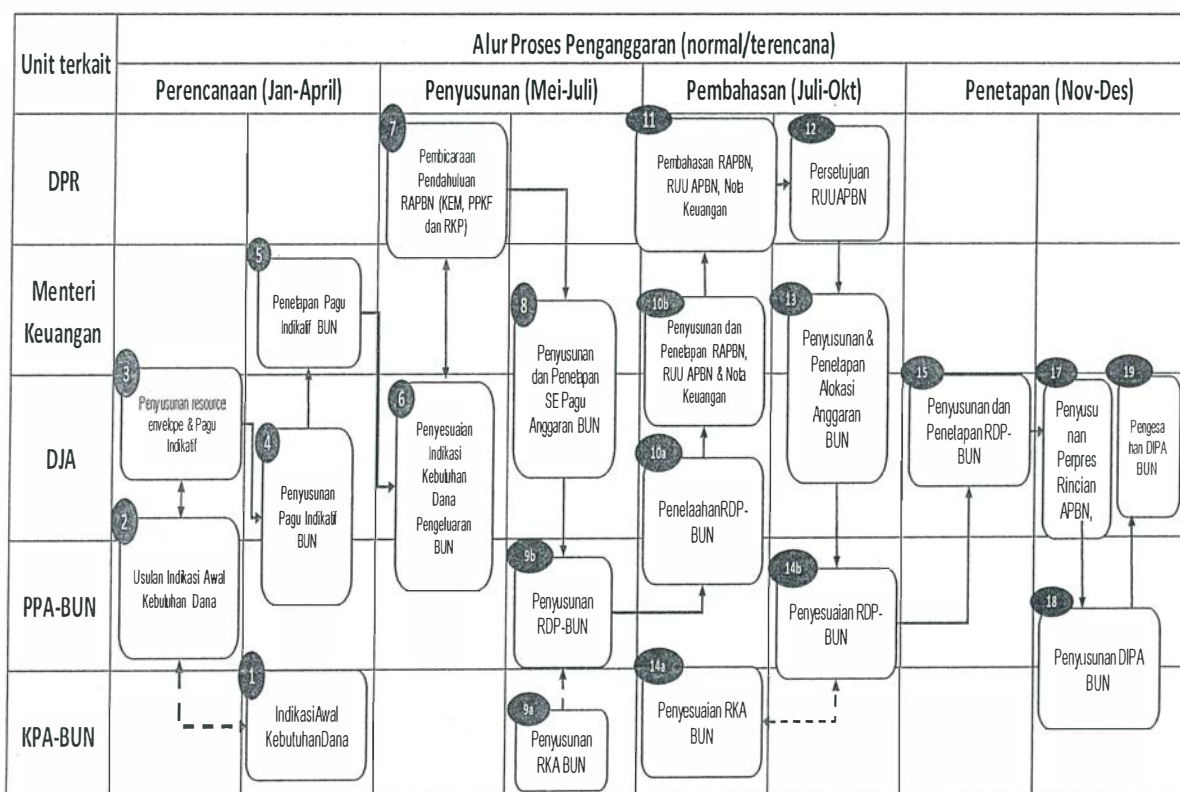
Unit terkait

Alur Proses Penganggaran (normal/terencana)

Perencanaan (Jan-April)

Penyusunan (Mei-Juli)

Pembahasan (Juli-Okt)

Penetapan (Nov-Des)

DPR

Menteri Keuangan

DJA

PPA-BUN

KPA-BUN

1 IndikasiAwal KebutuhanDana

2 Usulan Indikasi Awal Kebutuhan Dana

3 Penyusunan resource envelope & Pagu Indikatif

4 Penyusunan Pagu Indikatif BUN

5 Penetapan Pagu Indikatif BUN

6 Penyesuaian Indikasi Kebutuhan Dana Pengeluaran BUN

7 Pembicaraan Pendahuluan RAPBN (KEM, PPKF dan RKP)

8 Penyusunan dan Penetapan SE Pagu Anggaran BUN

9a Penyusunan RKA BUN

9b Penyusunan RDP-BUN

10a PenelaahanRDP-BUN

10b Penyusunan dan Penetapan RAPBN, RUU APBN & Nota Keuangan

11 Pembahasan RAPBN, RUU APBN, Nota Keuangan

12 Persetujuan RUUAPBN

13 Penyusunan & Penetapan Alokasi Anggaran BUN

14a Penyesuaian RKA BUN

14b Penyesuaian RDP-BUN

15 Penyusunan dan Penetapan RDP-BUN

17 Penyusunan Perpres Rincian APBN,

18 Penyusunan DIPA BUN

19 Pengesahan DIPA BUN